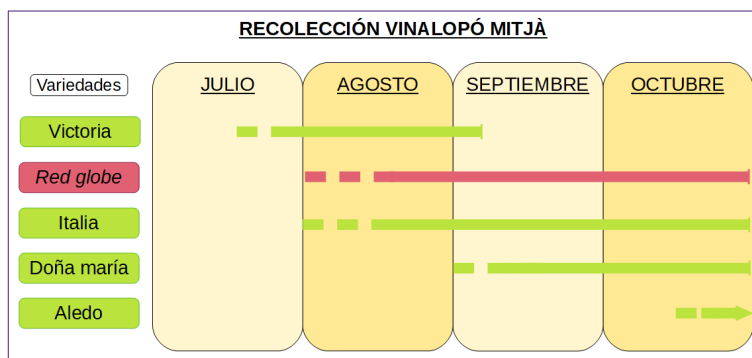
RECOLECCIÓN VINALOPÓ MITJÀ

| Variedades | JULIO | AGOSTO | SEPTIEMBRE | OCTUBRE |
|---|---|---|---|---|
| Victoria | | | | |
| Red globe | | | | |
| Italia | | | | |
| Doña maría | | | | |
| Aledo | | | | |